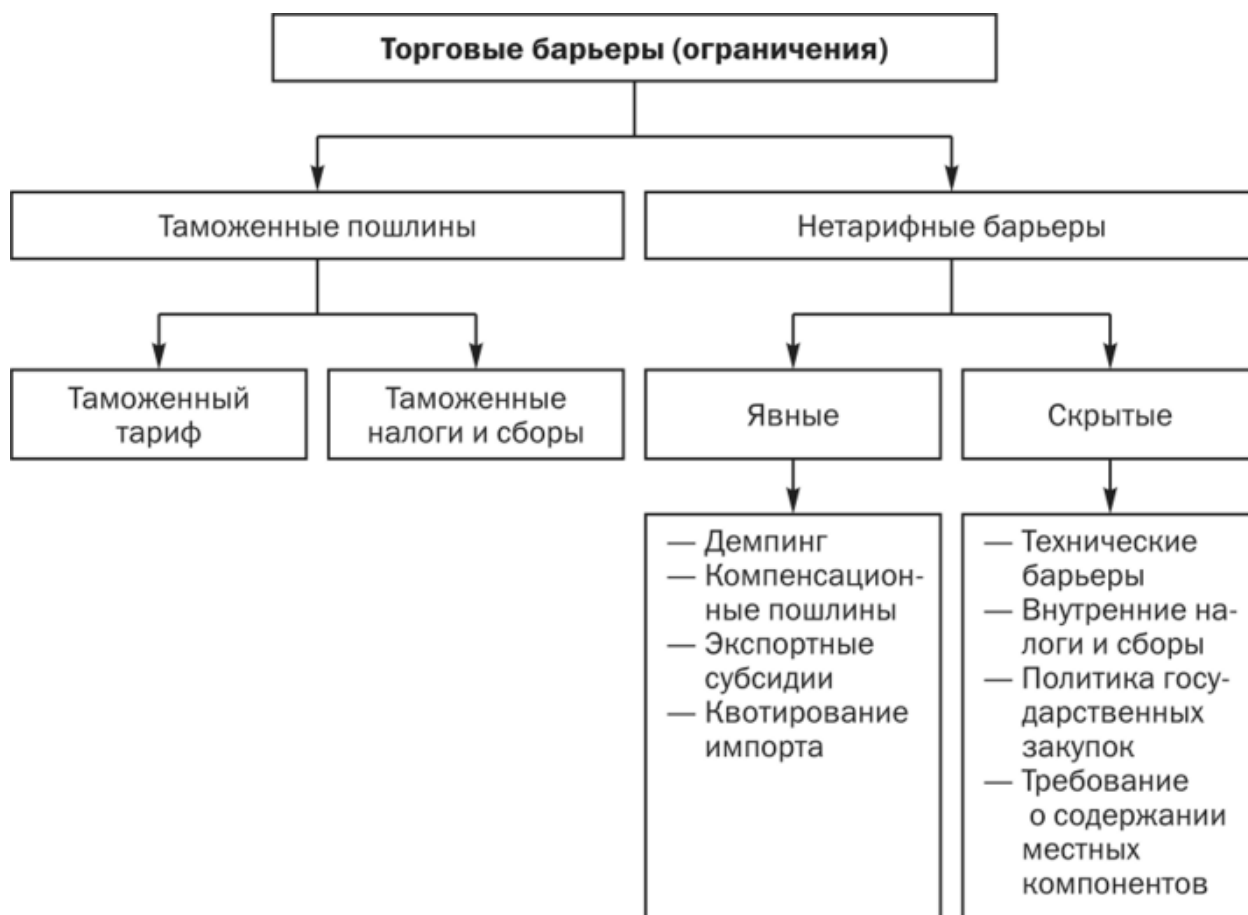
Торговые барьеры (ограничения)

Таможенные пошлины

Нетарифные барьеры

Таможенный тариф

Таможенные налоги и сборы

Явные

Скрытые

— Демпинг
— Компенсационные пошлины
— Экспортные субсидии
— Квотирование импорта

— Технические барьеры
— Внутренние налоги и сборы
— Политика государственных закупок
— Требование о содержании местных компонентов